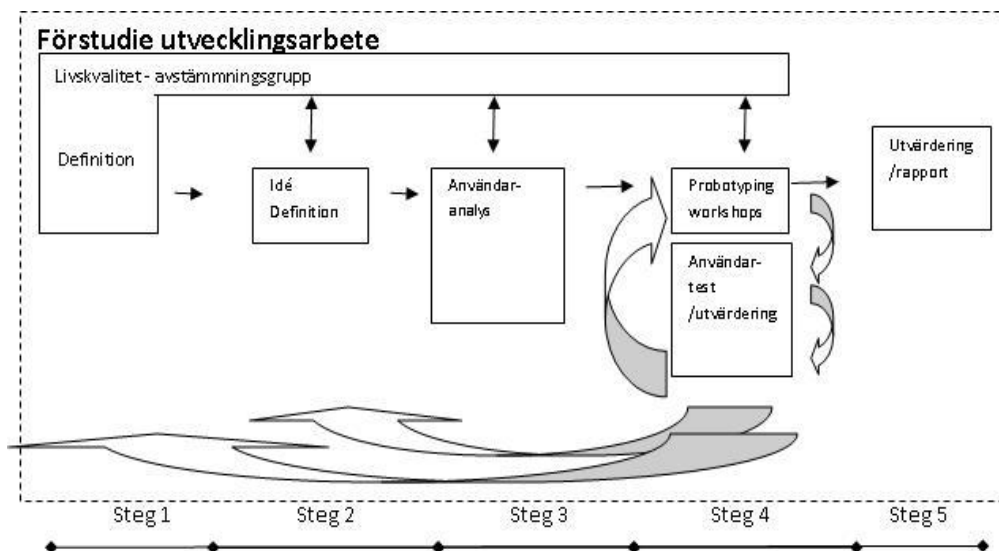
Förstudie utvecklingsarbete

Livskvalitet - avstämmningsgrupp

Definition

Idé Definition

Användar-analys

Probotyping workshops

Användar-test /utvärdering

Utvärdering /rapport

Steg 1

Steg 2

Steg 3

Steg 4

Steg 5